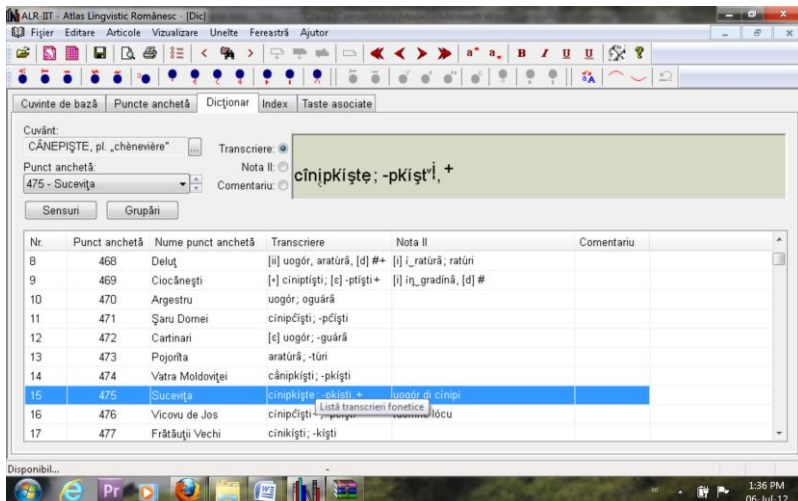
ALR-III - Atlas Lingvistic Românesc - [Dic]

Fișier Editare Articole Vizualizare Unelte Fereastră Ajutor

Cuvinte de bază | Puncte anchetă | Dicționar | Index | Taste asociate

Cuvânt:
CÂNEPIȘTE, pl. „chènevière"
Punct anchetă:
475 - Sucevița

Transcriere:
Nota II:
Comentariu:

cînịpķíște ; -pķíșt'ị, +

Sensuri | Grupări

| Nr. | Punct anchetă | Nume punct anchetă | Transcriere | Nota II | Comentariu |
|---|---|---|---|---|---|
| 8 | 468 | Deluț | [ii] uogór, aratúră, [d] #+ | [i] í_ratúră; ratúri | |
| 9 | 469 | Ciocănești | [+] cîniptíști ; [ε] -ptíști+ | [i] îŋ_gradínă, [d] # | |
| 10 | 470 | Argestru | uogór ; oguáră | | |
| 11 | 471 | Șaru Dornei | cînipčíști ; -pčíști | | |
| 12 | 472 | Cartinari | [ε] uogór ; -guáră | | |
| 13 | 473 | Pojorîta | aratúră ; -túri | | |
| 14 | 474 | Vatra Moldoviței | cânipķíști ; -pķíști | | |
| 15 | 475 | Sucevița | cînipķíște ; -pķíști + | uogór di cînipi | |
| 16 | 476 | Vicovu de Jos | cînipčíști ; -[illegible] | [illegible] lócu | |
| 17 | 477 | Frătăuții Vechi | cînikíști ; -kíști | | |

Listă transcrieri fonetice

Disponibil...

1:36 PM
06-Jul-12